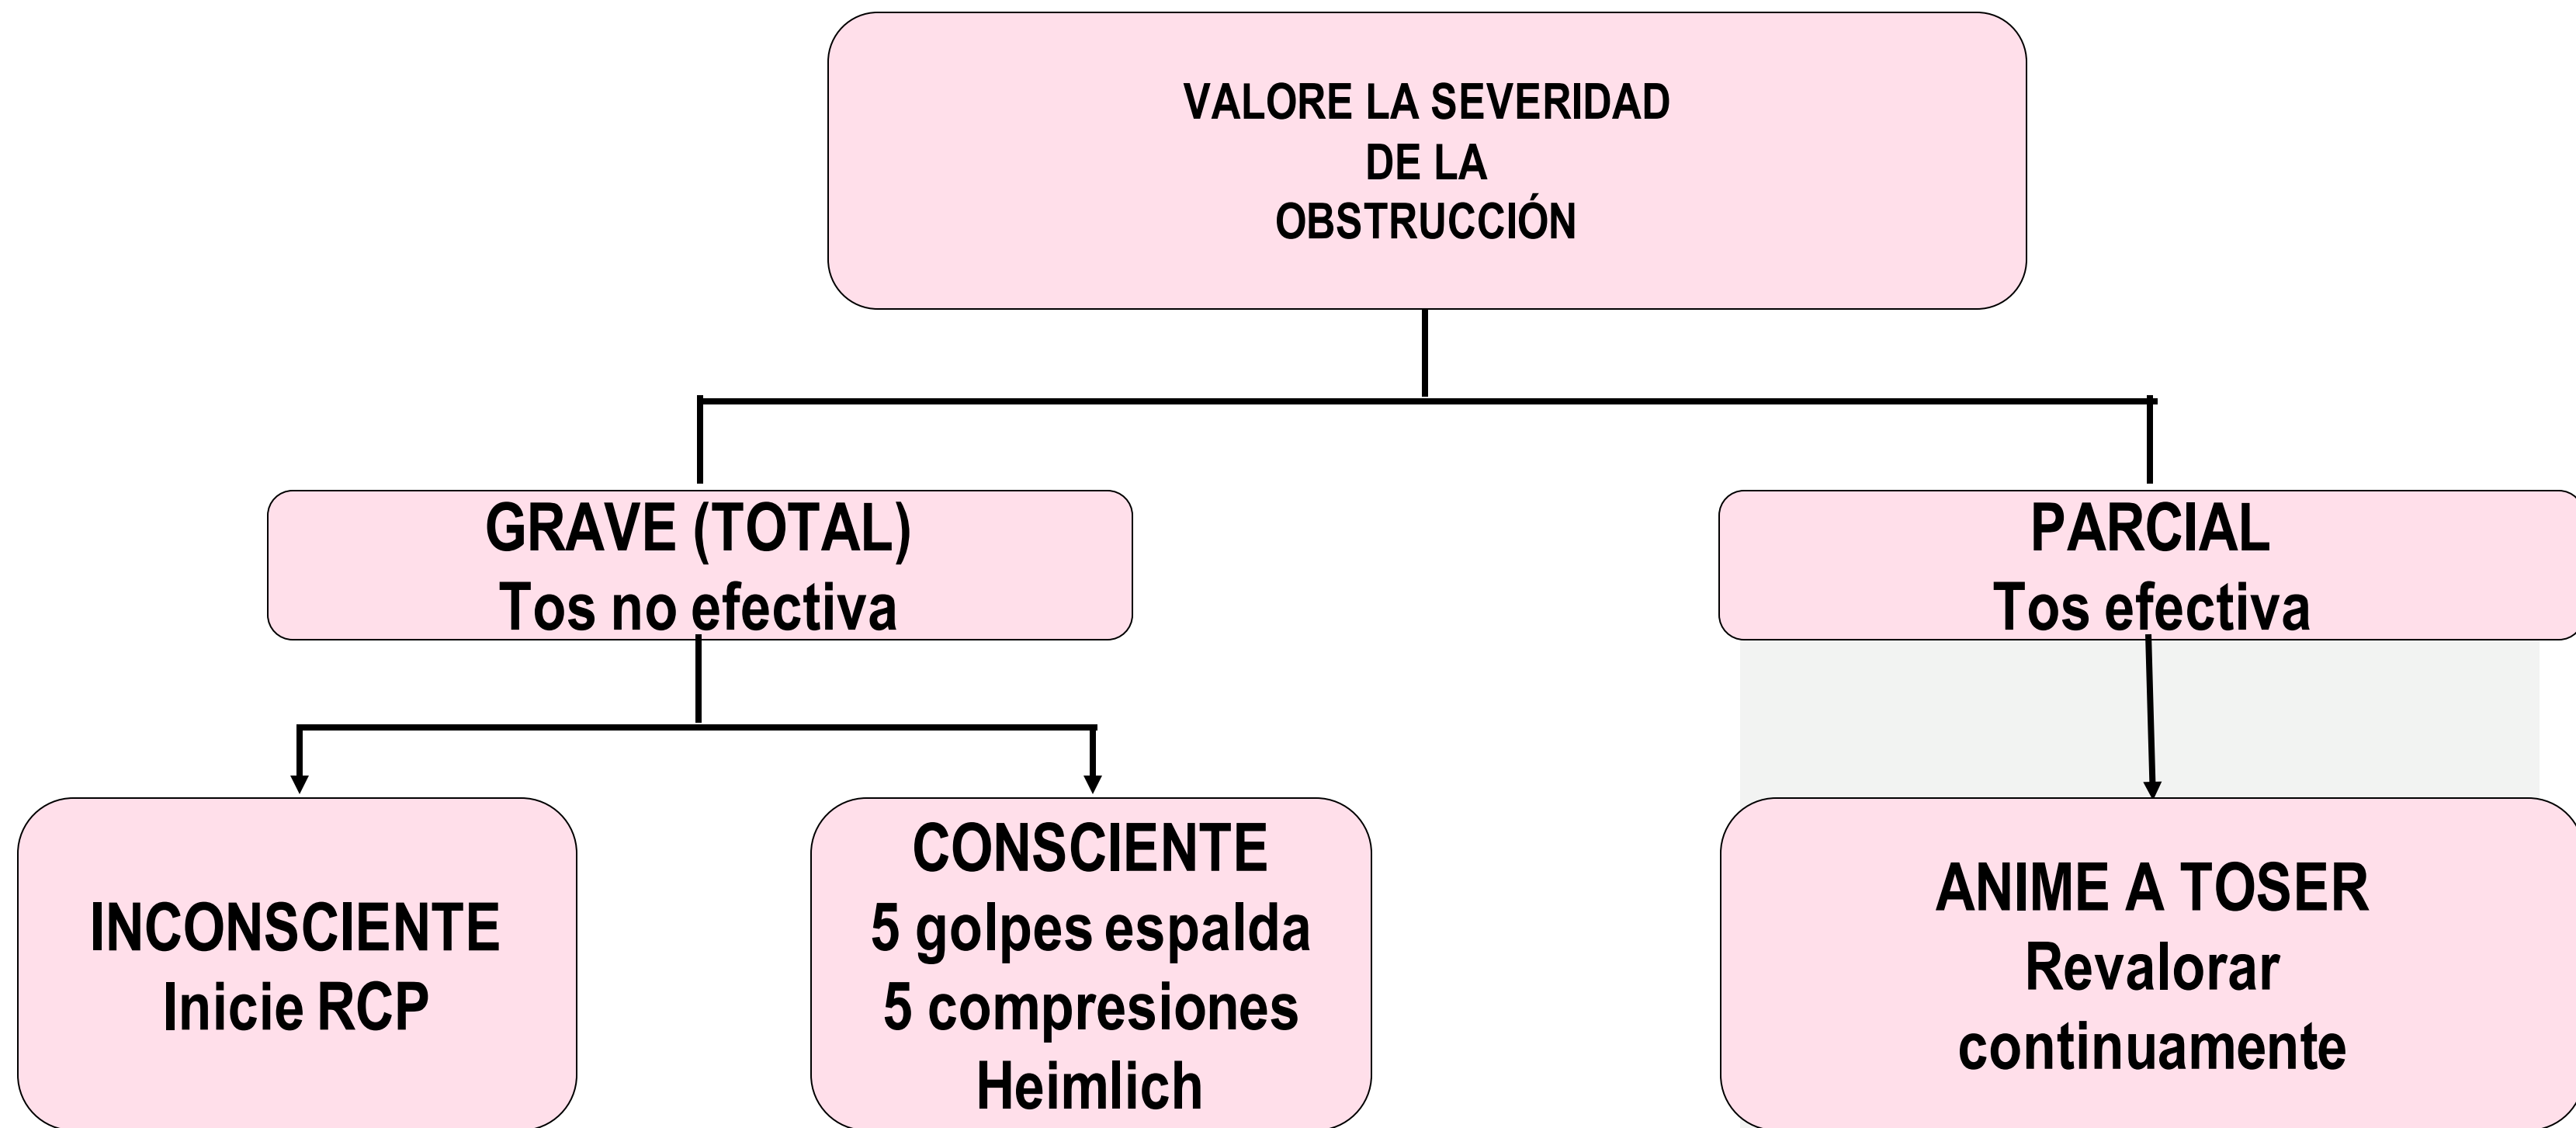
VALORE LA SEVERIDAD
DE LA
OBSTRUCCIÓN

GRAVE (TOTAL)
Tos no efectiva

PARCIAL
Tos efectiva

INCONSCIENTE
Inicie RCP

CONSCIENTE
5 golpes espalda
5 compresiones
Heimlich

ANIME A TOSER
Revalorar
continuamente